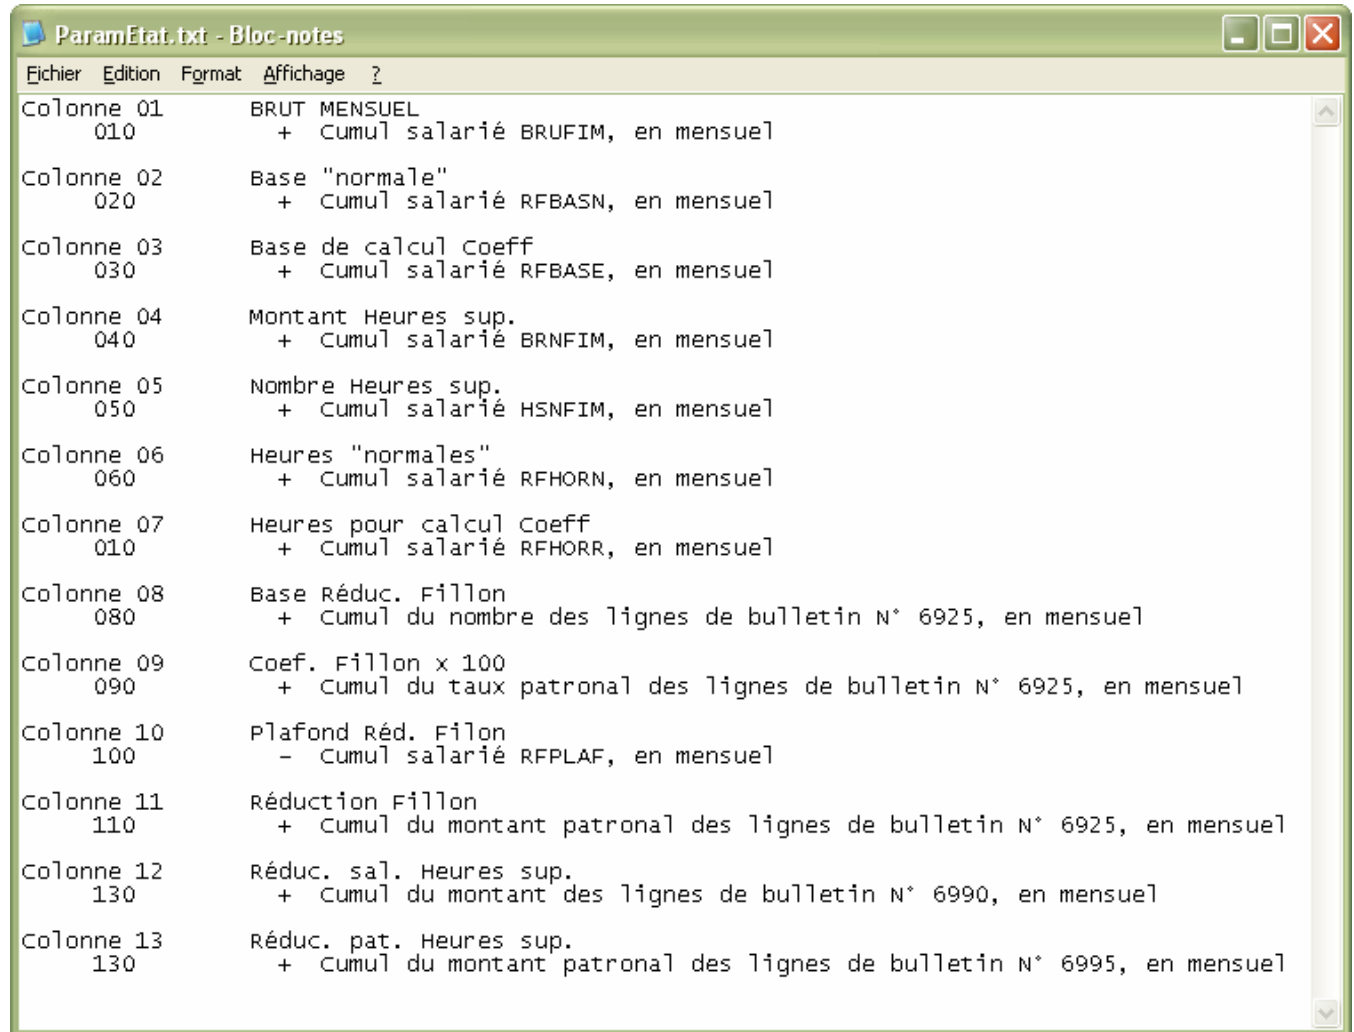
ParamEtat.txt - Bloc-notes

Fichier Edition Format Affichage ?

Colonne 01 BRUT MENSUEL
010 + Cumul salarié BRUFIM, en mensuel

Colonne 02 Base "normale"
020 + Cumul salarié RFBASN, en mensuel

Colonne 03 Base de calcul Coeff
030 + Cumul salarié RFBASE, en mensuel

Colonne 04 Montant Heures sup.
040 + Cumul salarié BRNFIM, en mensuel

Colonne 05 Nombre Heures sup.
050 + Cumul salarié HSNFIM, en mensuel

Colonne 06 Heures "normales"
060 + Cumul salarié RFHORN, en mensuel

Colonne 07 Heures pour calcul Coeff
010 + Cumul salarié RFHORR, en mensuel

Colonne 08 Base Réduc. Fillon
080 + Cumul du nombre des lignes de bulletin N° 6925, en mensuel

Colonne 09 Coef. Fillon x 100
090 + Cumul du taux patronal des lignes de bulletin N° 6925, en mensuel

Colonne 10 Plafond Réd. Filon
100 - Cumul salarié RFPLAF, en mensuel

Colonne 11 Réduction Fillon
110 + Cumul du montant patronal des lignes de bulletin N° 6925, en mensuel

Colonne 12 Réduc. sal. Heures sup.
130 + Cumul du montant des lignes de bulletin N° 6990, en mensuel

Colonne 13 Réduc. pat. Heures sup.
130 + Cumul du montant patronal des lignes de bulletin N° 6995, en mensuel